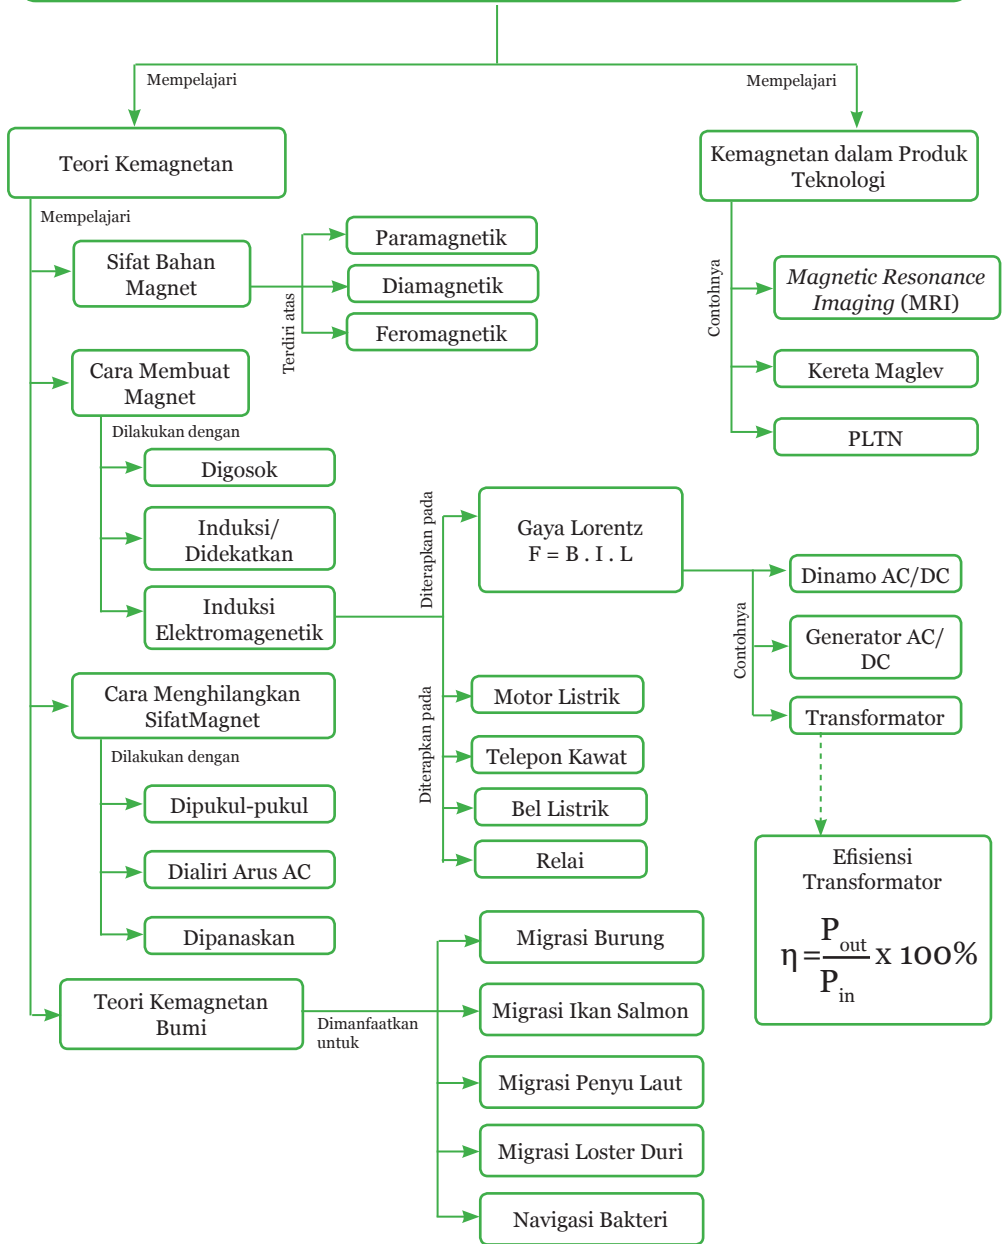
Mempelajari

Mempelajari

Teori Kemagnetan

Mempelajari

Sifat Bahan Magnet

Terdiri atas

Paramagnetik

Diamagnetik

Feromagnetik

Cara Membuat Magnet

Dilakukan dengan

Digosok

Induksi/ Didekatkan

Induksi Elektromagenetik

Diterapkan pada

Gaya Lorentz
F = B . I . L

Contohnya

Dinamo AC/DC

Generator AC/ DC

Transformator

Diterapkan pada

Motor Listrik

Telepon Kawat

Bel Listrik

Relai

Cara Menghilangkan SifatMagnet

Dilakukan dengan

Dipukul-pukul

Dialiri Arus AC

Dipanaskan

Teori Kemagnetan Bumi

Dimanfaatkan untuk

Migrasi Burung

Migrasi Ikan Salmon

Migrasi Penyu Laut

Migrasi Loster Duri

Navigasi Bakteri

Kemagnetan dalam Produk Teknologi

Contohnya

*Magnetic Resonance Imaging* (MRI)

Kereta Maglev

PLTN

Efisiensi Transformator

$\eta = \frac{P_{out}}{P_{in}} \times 100\%$